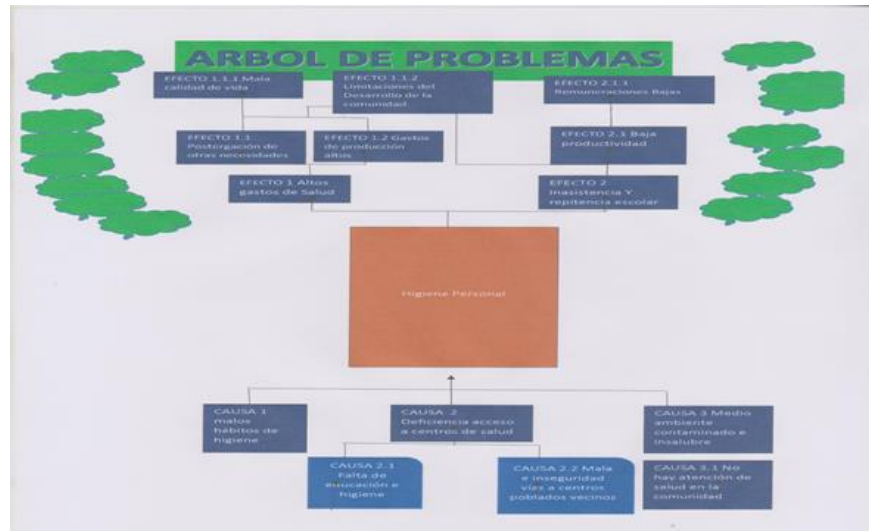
ARBOL DE PROBLEMAS

EFECTO 1.1.1 Mala calidad de vida

EFECTO 1.1.2 Limitaciones del Desarrollo de la comunidad

EFECTO 2.1.1 Remunciaciones Bajas

EFECTO 1.1 Postergación de otras necesidades

EFECTO 1.2 Gastos de producción altos

EFECTO 2.1 Baja productividad

EFECTO 1 Altos gastos de Salud

EFECTO 2 inasistencia Y repitencia escolar

Higiene Personal

CAUSA 1 malos hábitos de higiene

CAUSA 2 Deficiencia acceso a centros de salud

CAUSA 3 Medio ambiente contaminado e insalubre

CAUSA 2.1 Falta de educación e higiene

CAUSA 2.2 Mala e inseguridad vías a centros poblados vecinos

CAUSA 3.1 No hay atención de salud en la comunidad